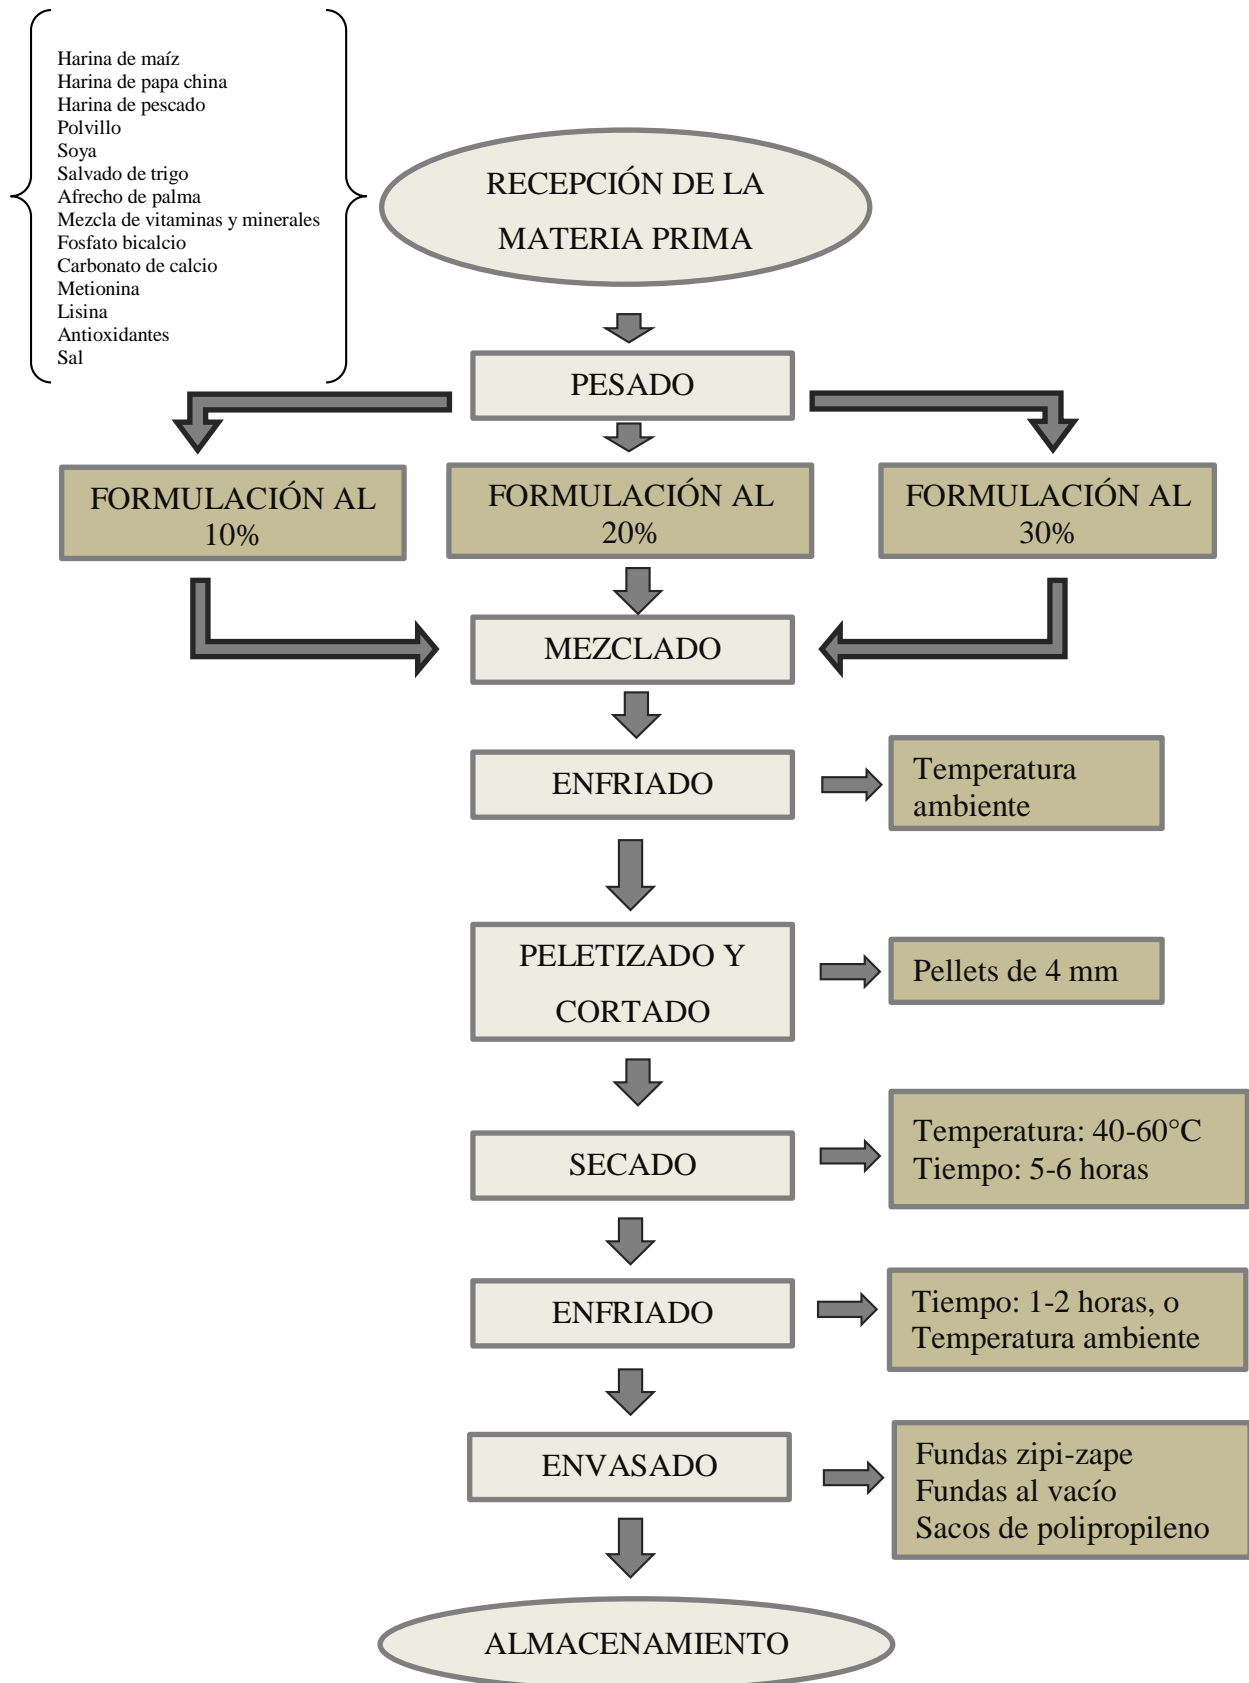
Harina de maíz
Harina de papa china
Harina de pescado
Polvillo
Soya
Salvado de trigo
Afrecho de palma
Mezcla de vitaminas y minerales
Fosfato bicalcio
Carbonato de calcio
Metionina
Lisina
Antioxidantes
Sal

RECEPCIÓN DE LA MATERIA PRIMA

PESADO

FORMULACIÓN AL 10%

FORMULACIÓN AL 20%

FORMULACIÓN AL 30%

MEZCLADO

ENFRIADO

Temperatura ambiente

PELETIZADO Y CORTADO

Pellets de 4 mm

SECADO

Temperatura: 40-60°C
Tiempo: 5-6 horas

ENFRIADO

Tiempo: 1-2 horas, o
Temperatura ambiente

ENVASADO

Fundas zipi-zape
Fundas al vacío
Sacos de polipropileno

ALMACENAMIENTO